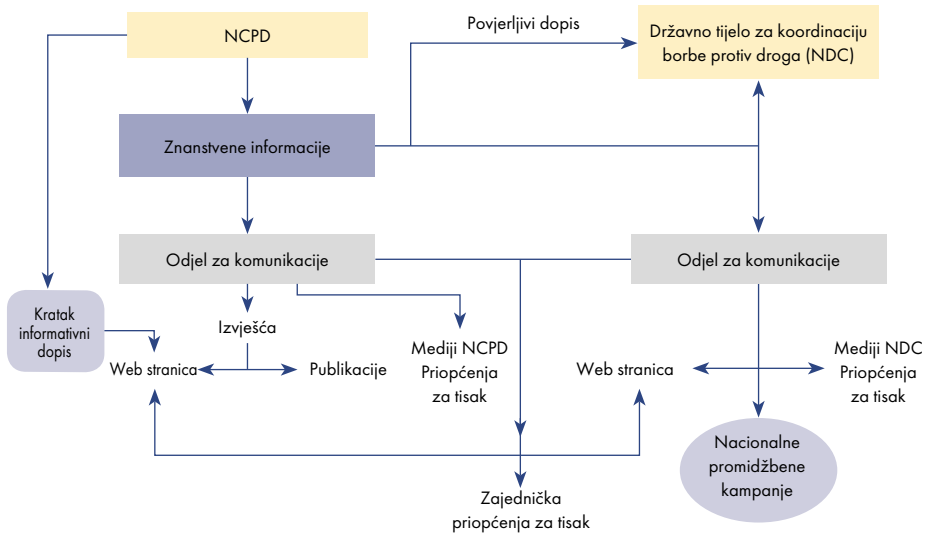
NCPD

Povjerljivi dopis

Državno tijelo za koordinaciju borbe protiv droga (NDC)

Znanstvene informacije

Odjel za komunikacije

Odjel za komunikacije

Kratak informativni dopis

Izvješća

Web stranica

Publikacije

Mediji NCPD
Priopćenja za tisak

Web stranica

Mediji NDC
Priopćenja za tisak

Nacionalne promidžbene kampanje

Zajednička priopćenja za tisak